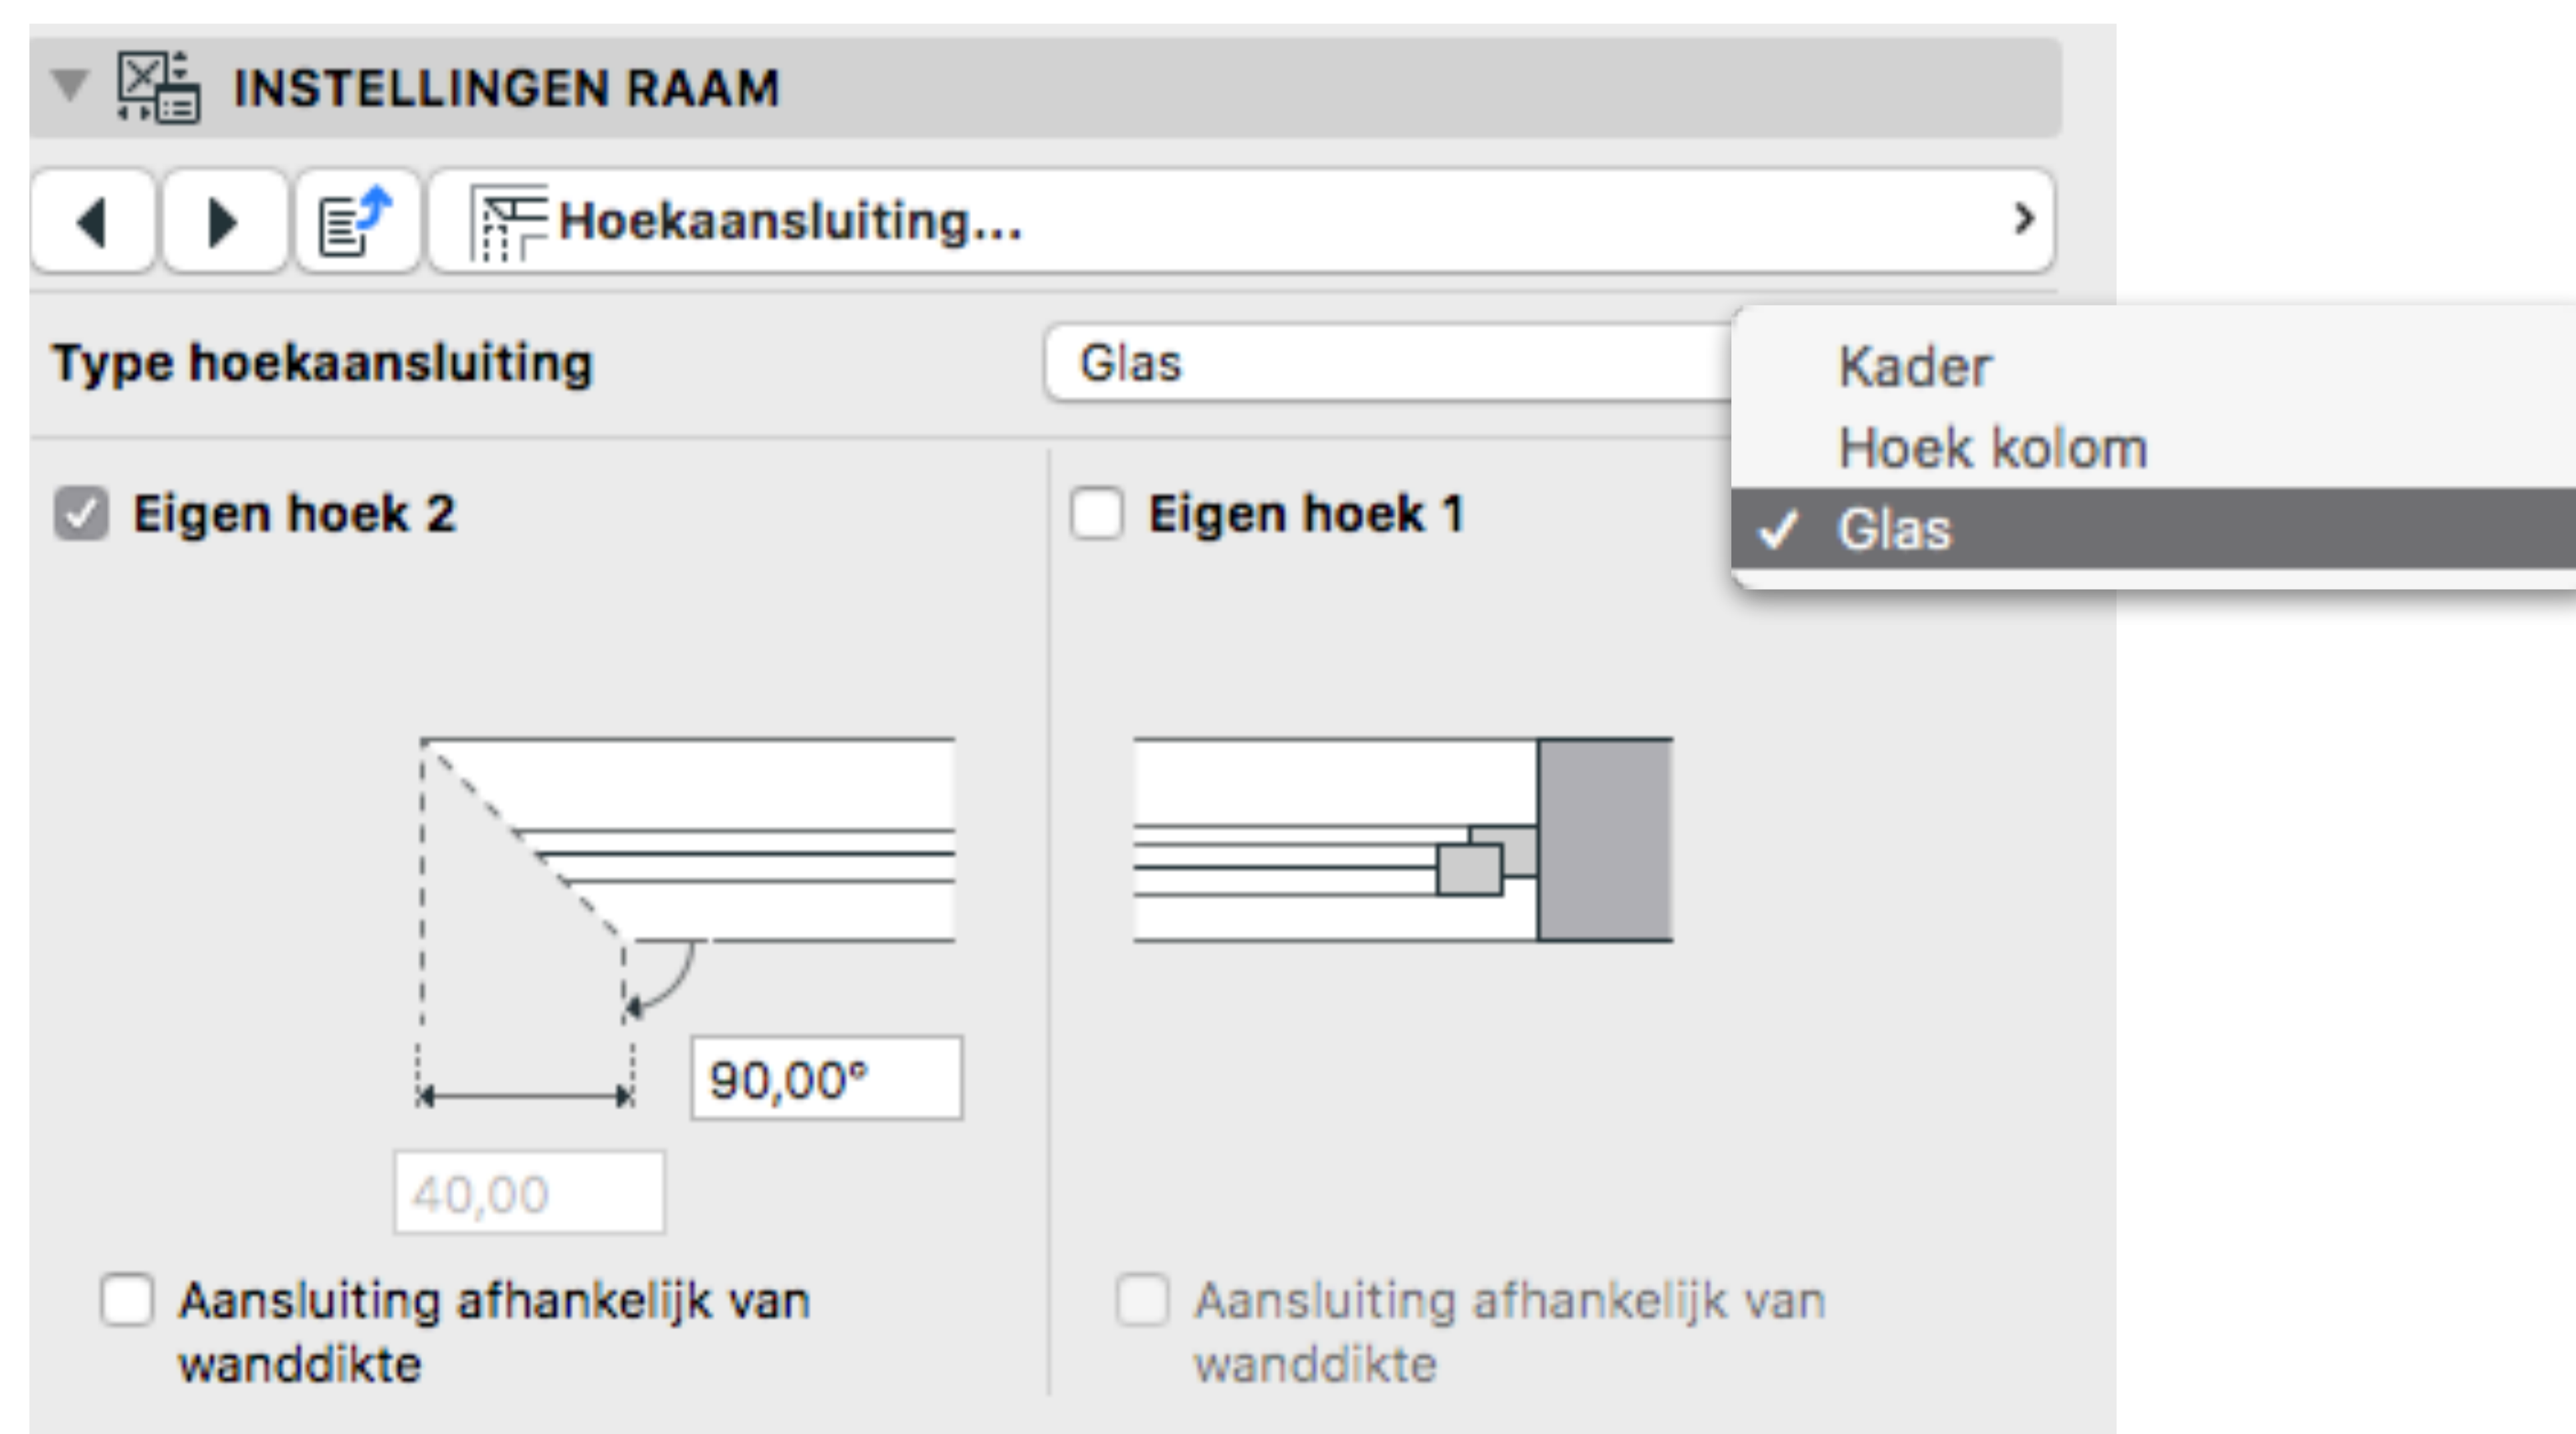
INSTELLINGEN RAAM

Hoekaansluiting...

Type hoekaansluiting

Glas

Kader
Hoek kolom
✓ Glas

Eigen hoek 2

Eigen hoek 1

90,00°

40,00

Aansluiting afhankelijk van wanddikte

Aansluiting afhankelijk van wanddikte